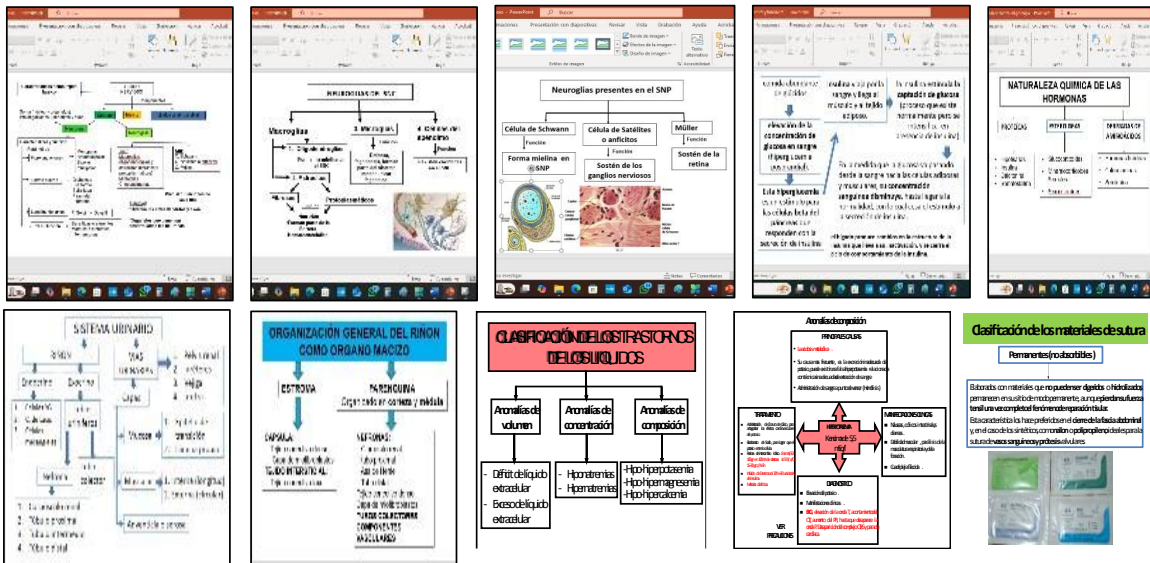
Neuroglias presentes en el SNP

Célula de Schwann
Función
Forma mielina en el SNP

Célula de Satélites o anficitos
Función
Sostén de los ganglios nerviosos

Müller
Función
Sostén de la retina

Neuroglias

NATURALEZA QUIMICA DE LAS HORMONAS

SISTEMA URINARIO

ORGANIZACIÓN GENERAL DEL RIÑON COMO ORGANO MACIZO

ESTROMA

PARENQUIMA
Organizado en corteza y médula

CÁPSULA

TEJIDO INTERSTICIAL

NEFRONAS:

CLASIFICACIÓN DE LOS TRASTORNOS DE LOS LIQUIDOS

Anomalías de volumen
- Déficit de liquido extracelular
- Exceso de liquido extracelular

Anomalías de concentración
- Hiponatremias
- Hipernatremias

Anomalías de composición
-Hipo-hiperpotasemia
-Hipo-hipermagnesemia
-Hipo-hipercalcemia

Anomalías de composición

HIPONATREMIA
Na sérico < 135 mEq/l

TRATAMIENTO

DIAGNOSTICO

Clasificación de los materiales de sutura

Permanentes (no absorbibles)

Elaborados con materiales que no pueden ser digeridos o hidrolizados, permanecen en su sitio de modo permanente, aunque pierden su fuerza tensil una vez completado el fenómeno de reparación tisular.
Esta característica los hace preferidos en el cierre de la fascia abdominal y, en el caso de los sintéticos, como nailon o polipropileno de elección para la sutura de vasos sanguíneos y prótesis valvulares.